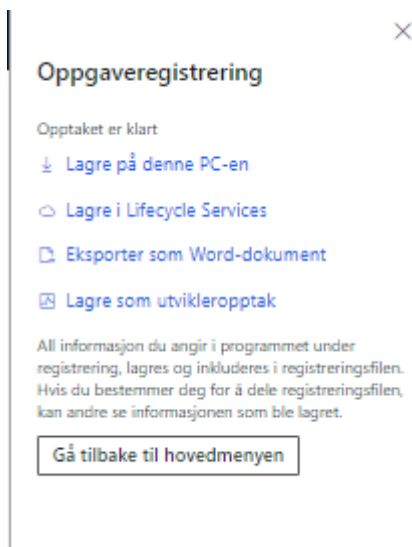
×

Oppgaveregistrering

Opptaket er klart

Lagre på denne PC-en

Lagre i Lifecycle Services

Eksporter som Word-dokument

Lagre som utvikleropptak

All informasjon du angir i programmet under registrering, lagres og inkluderes i registreringsfilen. Hvis du bestemmer deg for å dele registreringsfilen, kan andre se informasjonen som ble lagret.

Gå tilbake til hovedmenyen